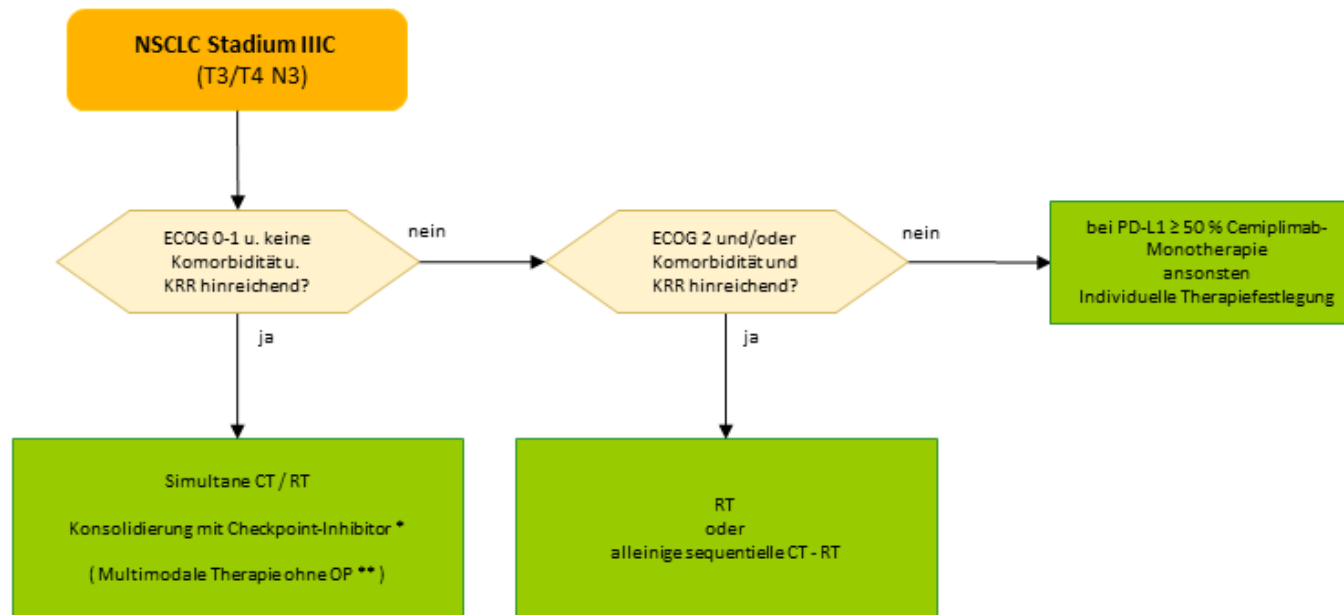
NSCLC Stadium IIIC
(T3/T4 N3)

ECOG 0-1 u. keine Komorbidität u. KRR hinreichend?

nein

ECOG 2 und/oder Komorbidität und KRR hinreichend?

nein

bei PD-L1 ≥ 50 % Cemiplimab-Monotherapie
ansonsten
Individuelle Therapiefestlegung

ja

ja

Simultane CT / RT

Konsolidierung mit Checkpoint-Inhibitor *

( Multimodale Therapie ohne OP ** )

RT
oder
alleinige sequentielle CT - RT